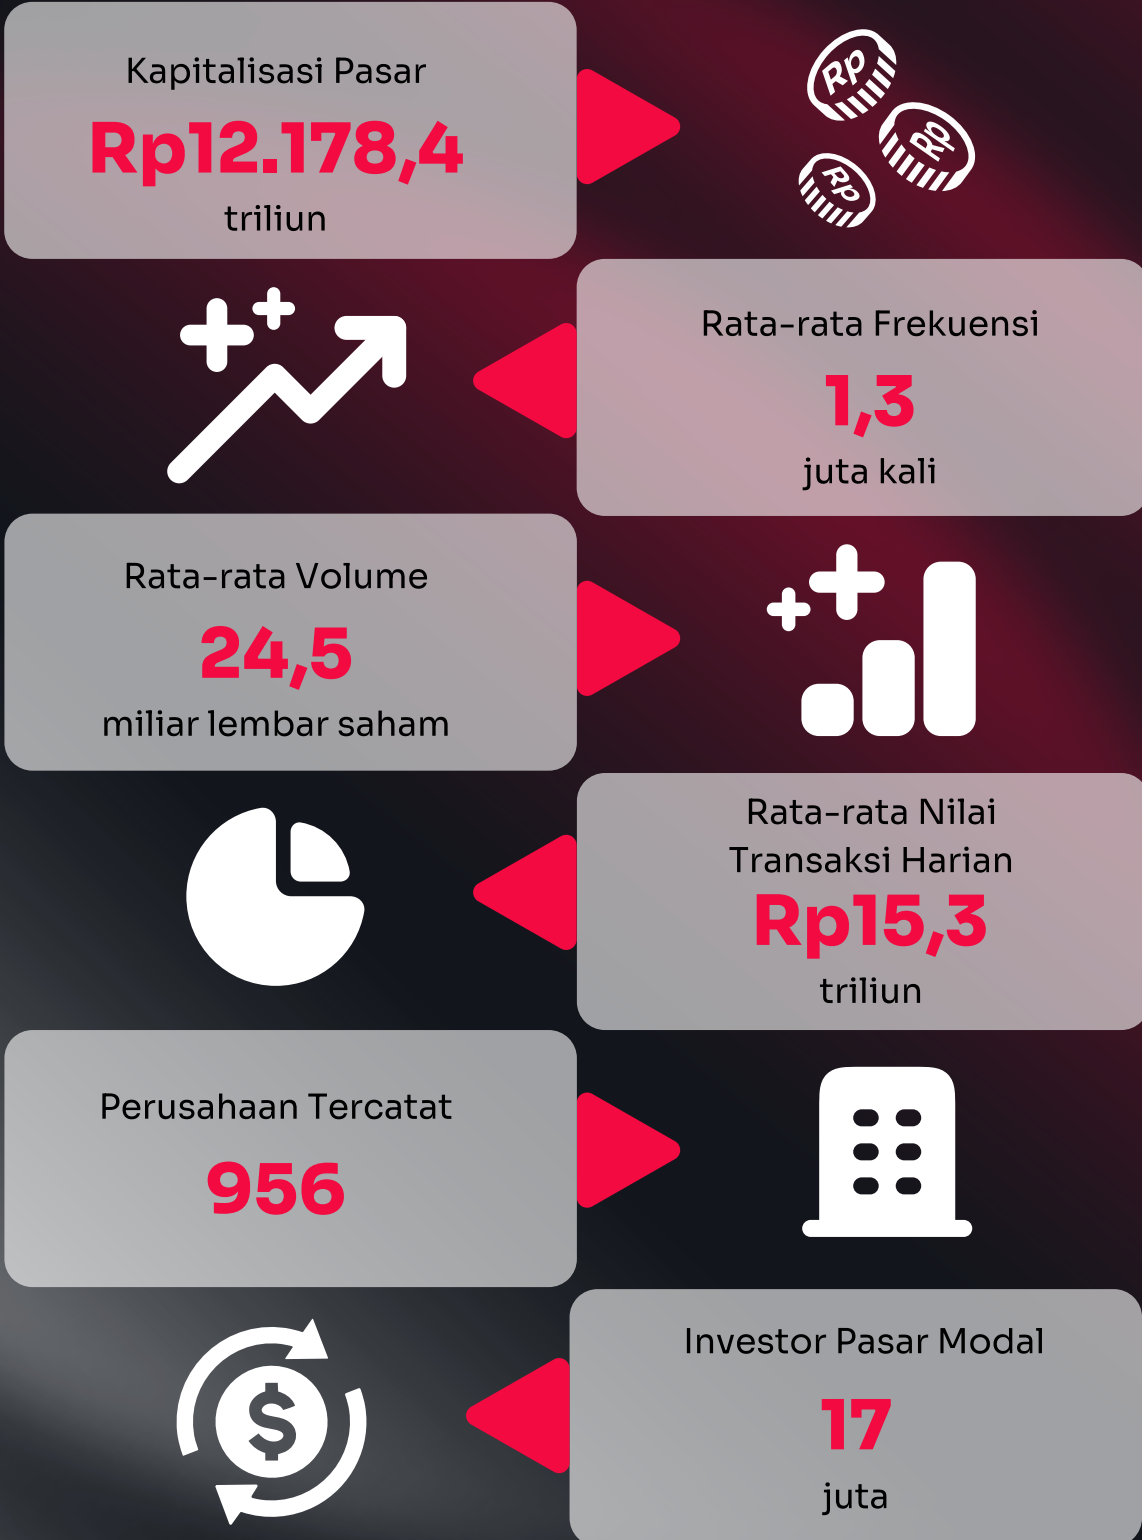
Kapitalisasi Pasar
Rp12.178,4
triliun

Rp
Rp
Rp

Rata-rata Frekuensi
1,3
juta kali

Rata-rata Volume
24,5
miliar lembar saham

Rata-rata Nilai Transaksi Harian
Rp15,3
triliun

Perusahaan Tercatat
956

Investor Pasar Modal
17
juta

$